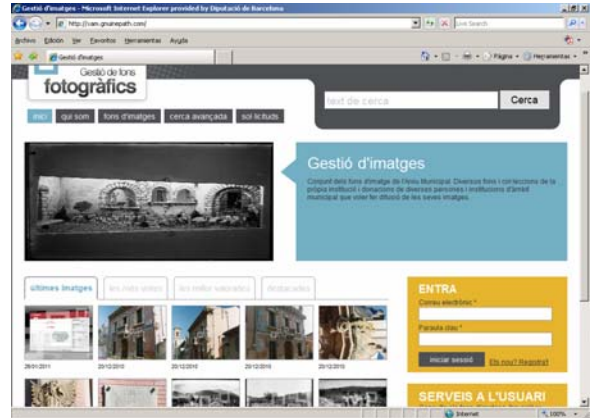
Gestió d'imatges - Microsoft Internet Explorer provided by Diputació de Barcelona

http://vaes.gruarepath.com/

Live Search

Archivo Edición Ver Favoritos Herramientas Ayuda

Gestió d'imatges

Página Herramientas

Gestió de fons
fotogràfics

text de cerca

Cerca

inici qui som fons d'imatges cerca avançada sol·licituds

Gestió d'imatges

Conjunt dels fons d'imatge de l'Arxiu Municipal. Diversos fons i col·leccions de la pròpia institució i donacions de diverses persones i institucions d'àmbit municipal que volen fer difusió de les seves imatges.

últimes imatges les més vistes les millor valorades destacades

28/01/2011 20/12/2010 20/12/2010 20/12/2010 20/12/2010

ENTRA

Correu electrònic *

Paraula clau *

iniciar sessió

Ets nou? Registra't

SERVEIS A L'USUARI

Internet

100%